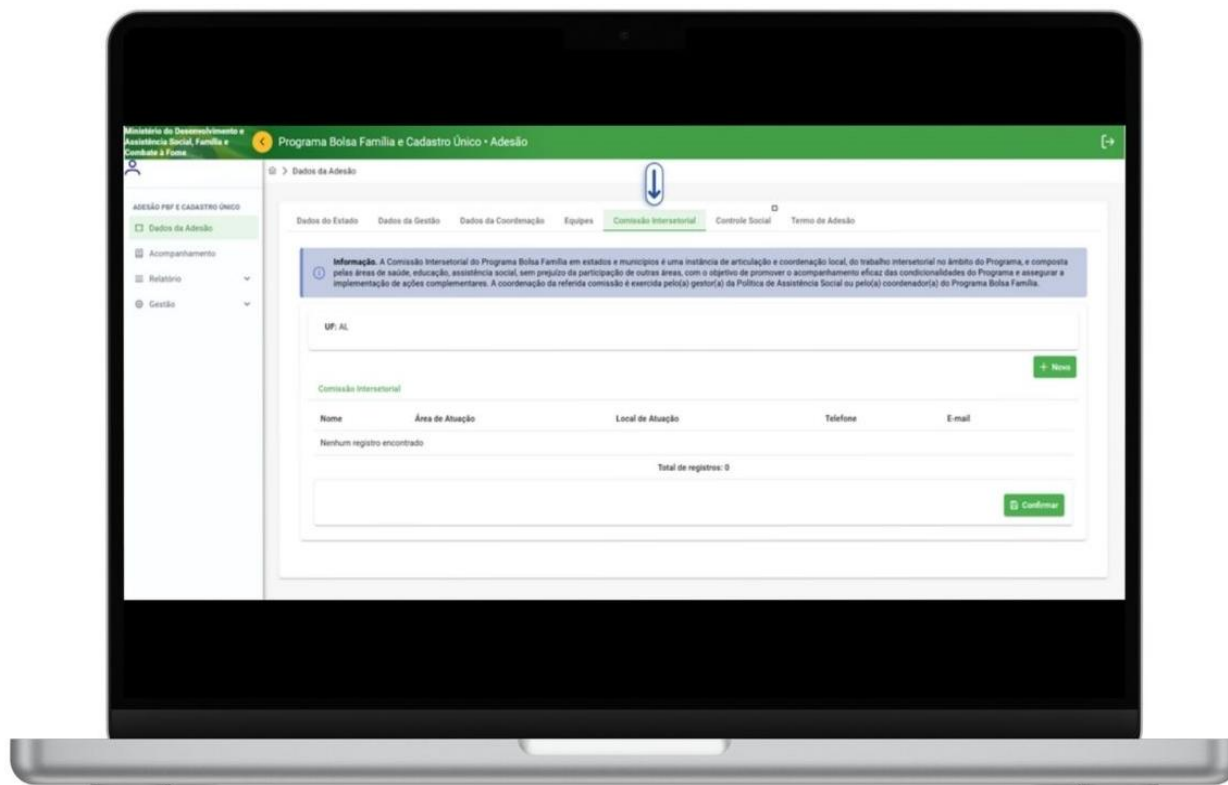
Ministério do Desenvolvimento e Assistência Social, Família e Combate à Fome

Programa Bolsa Família e Cadastro Único • Adesão

Dados da Adesão

ADESÃO PBF E CADASTRO ÚNICO

Dados da Adesão

Acompanhamento

Relatório

Gestão

Dados do Estado | Dados da Gestão | Dados da Coordenação | Equipes | Comissão Intersetorial | Controle Social | Termo de Adesão

Informação. A Comissão Intersetorial do Programa Bolsa Família em estados e municípios é uma instância de articulação e coordenação local, do trabalho intersetorial no âmbito do Programa, e composta pelas áreas de saúde, educação, assistência social, sem prejuízo da participação de outras áreas, com o objetivo de promover o acompanhamento eficaz das condicionalidades do Programa e assegurar a implementação de ações complementares. A coordenação da referida comissão é exercida pelo(a) gestor(a) da Política de Assistência Social ou pelo(a) coordenador(a) do Programa Bolsa Família.

UF: AL

+ Novo

Comissão Intersetorial

| Nome | Área de Atuação | Local de Atuação | Telefone | E-mail |
|---|---|---|---|---|
| Nenhum registro encontrado | | | | |

Total de registros: 0

Confirmar